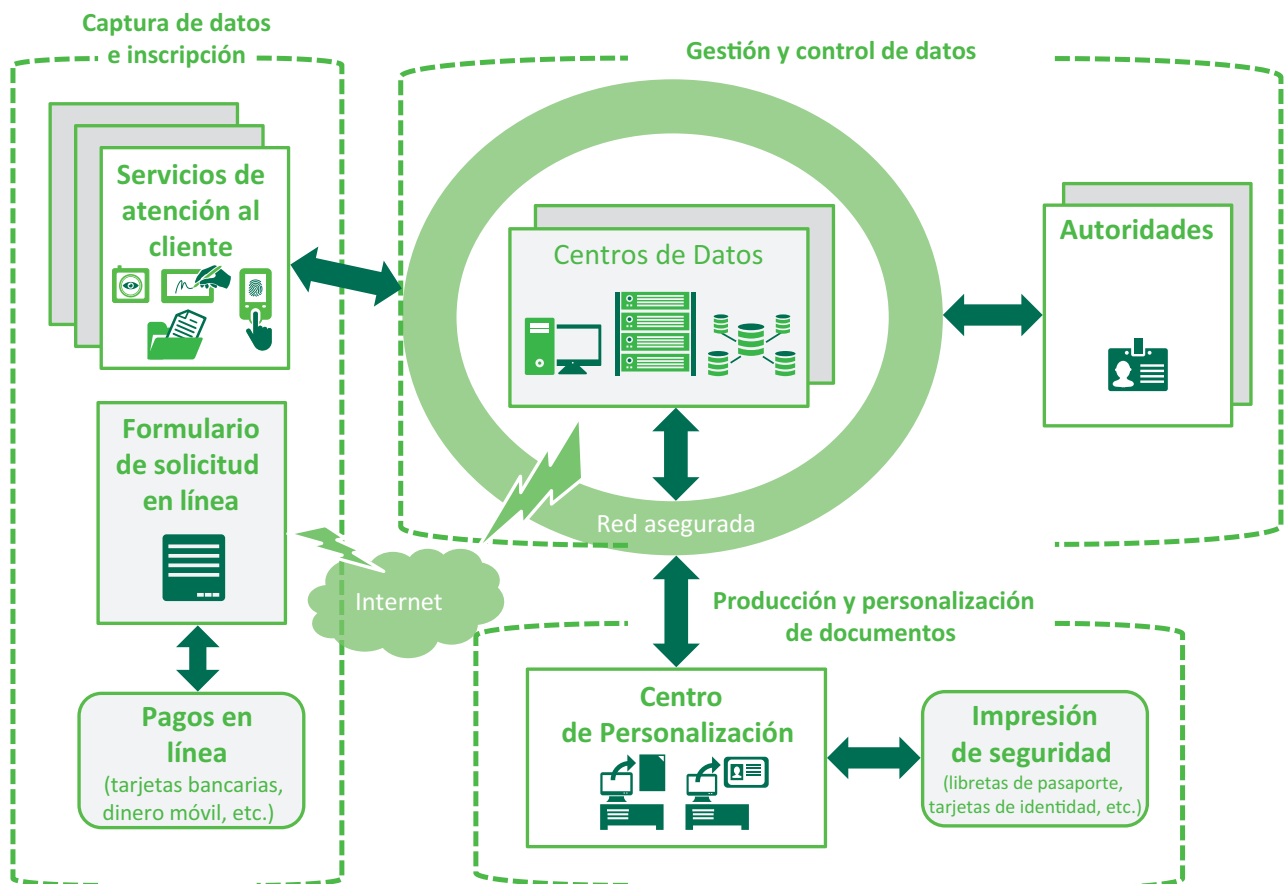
Captura de datos e inscripción

Gestión y control de datos

Servicios de atención al cliente

Centros de Datos

Autoridades

Formulario de solicitud en línea

Red asegurada

Internet

Producción y personalización de documentos

Pagos en línea
(tarjetas bancarias, dinero móvil, etc.)

Centro de Personalización

Impresión de seguridad
(libretas de pasaporte, tarjetas de identidad, etc.)